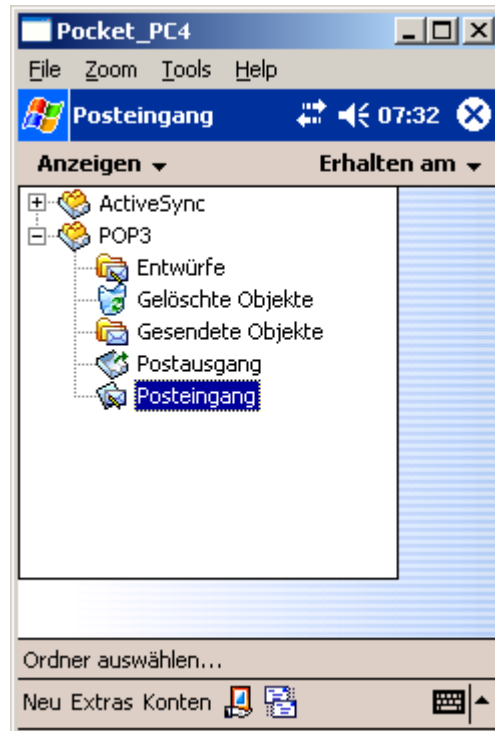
Pocket_PC4

File Zoom Tools Help

Posteingang 07:32

Anzeigen ▾ Erhalten am ▾

ActiveSync
POP3
Entwürfe
Gelöschte Objekte
Gesendete Objekte
Postausgang
Posteingang

Ordner auswählen...

Neu Extras Konten